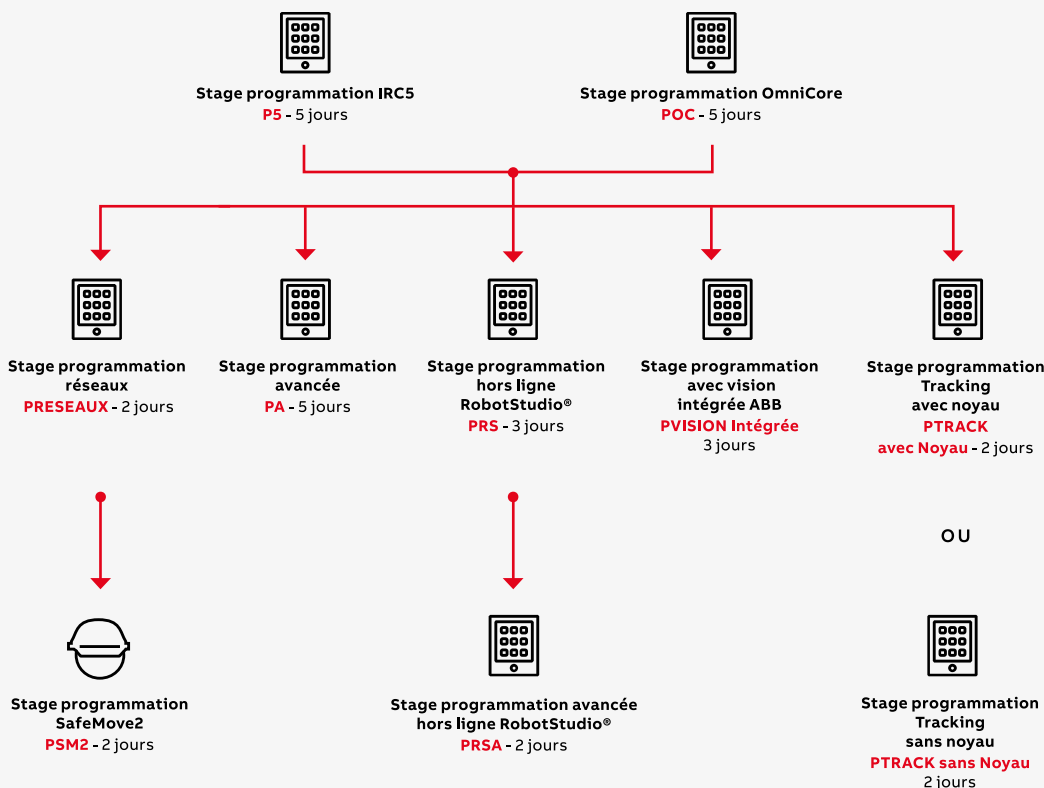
Stage programmation IRC5
P5 - 5 jours

Stage programmation OmniCore
POC - 5 jours

Stage programmation réseaux
PRESEAUX - 2 jours

Stage programmation avancée
PA - 5 jours

Stage programmation hors ligne RobotStudio®
PRS - 3 jours

Stage programmation avec vision intégrée ABB
PVISION Intégrée
3 jours

Stage programmation Tracking avec noyau
PTRACK avec Noyau - 2 jours

OU

Stage programmation SafeMove2
PSM2 - 2 jours

Stage programmation avancée hors ligne RobotStudio®
PRSA - 2 jours

Stage programmation Tracking sans noyau
PTRACK sans Noyau
2 jours